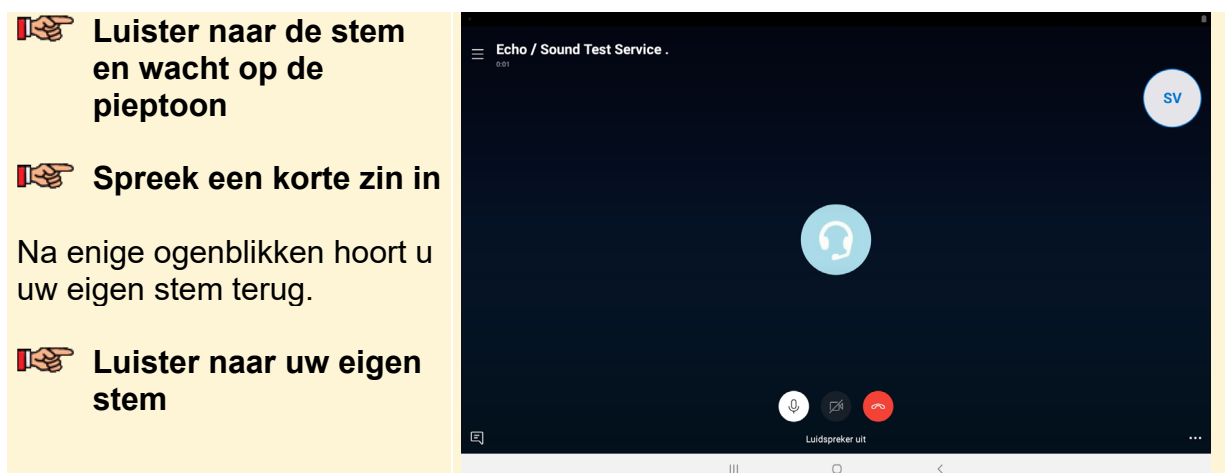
Luister naar de stem en wacht op de pieptoon

Spreek een korte zin in

Na enige ogenblikken hoort u uw eigen stem terug.

Luister naar uw eigen stem

Echo / Sound Test Service .
0:01

SV

Luidspreker uit